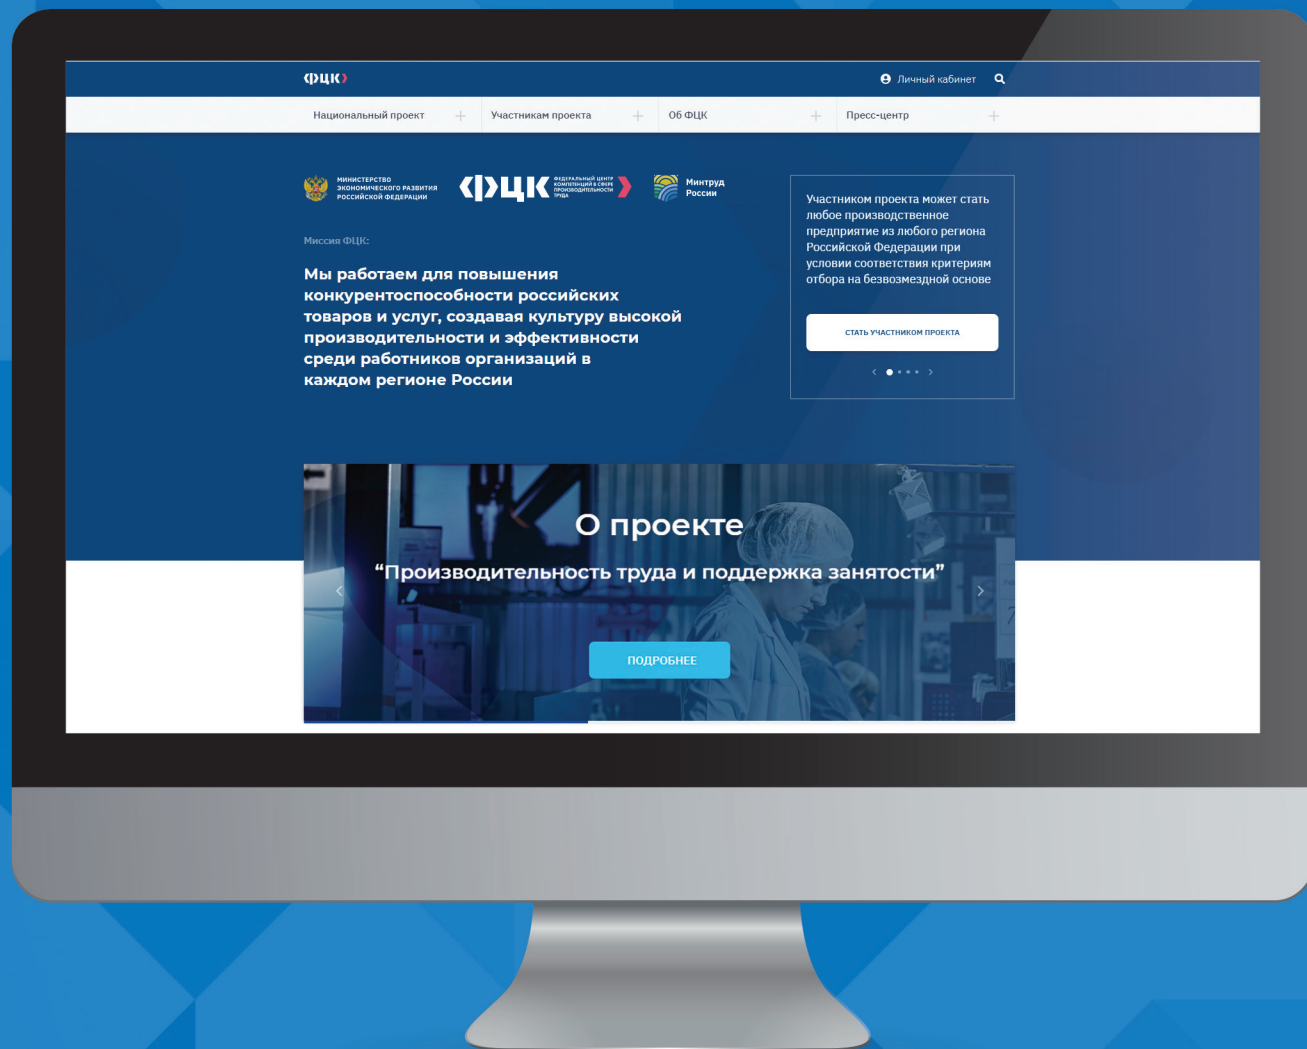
ФЦК

Личный кабинет

Национальный проект +
Участникам проекта +
Об ФЦК +
Пресс-центр +

МИНИСТЕРСТВО ЭКОНОМИЧЕСКОГО РАЗВИТИЯ РОССИЙСКОЙ ФЕДЕРАЦИИ

ФЦК ФЕДЕРАЛЬНЫЙ ЦЕНТР КОМПЕТЕНЦИЙ В СФЕРЕ ПРОИЗВОДИТЕЛЬНОСТИ ТРУДА

Минтруд России

Миссия ФЦК:

Мы работаем для повышения конкурентоспособности российских товаров и услуг, создавая культуру высокой производительности и эффективности среди работников организаций в каждом регионе России

Участником проекта может стать любое производственное предприятие из любого региона Российской Федерации при условии соответствия критериям отбора на безвозмездной основе

СТАТЬ УЧАСТНИКОМ ПРОЕКТА

О проекте

“Производительность труда и поддержка занятости”

ПОДРОБНЕЕ